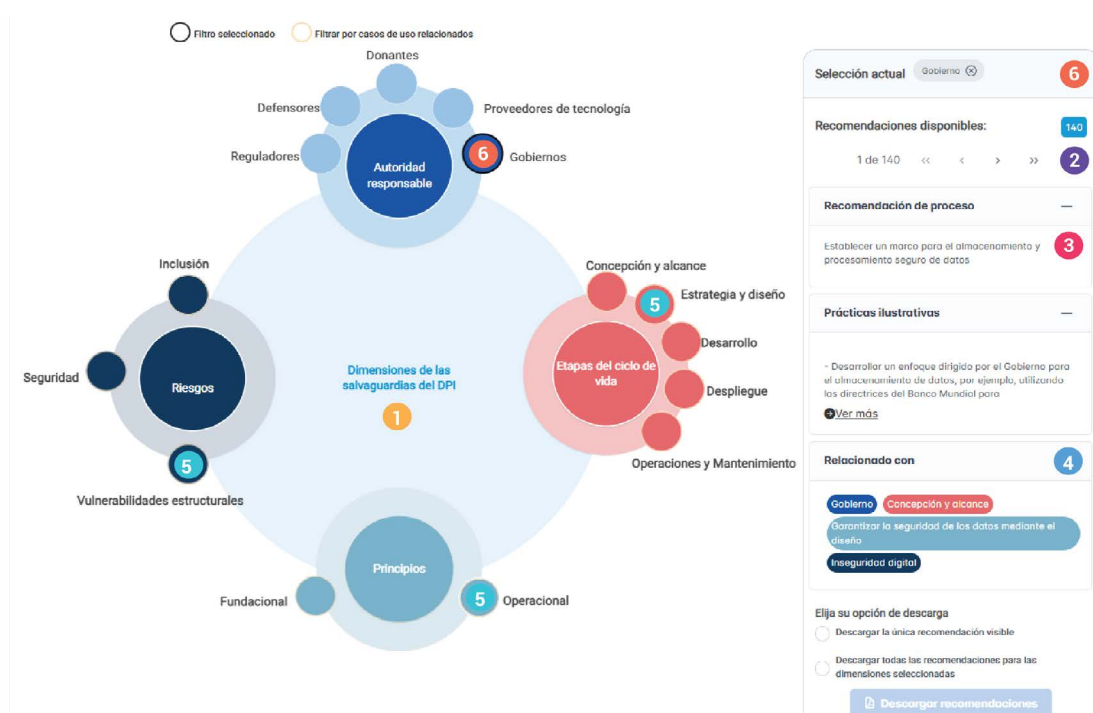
Filtro seleccionado
Filtrar por casos de uso relacionados

Donantes
Defensores
Proveedores de tecnología
Reguladores
Autoridad responsable
6
Gobiernos

Inclusión
Seguridad
Riesgos
5
Vulnerabilidades estructurales

Dimensiones de las salvaguardias del DPI
1

Concepción y alcance
5
Estrategia y diseño
Etapas del ciclo de vida
Desarrollo
Despliegue
Operaciones y Mantenimiento

Principios
Fundacional
5
Operacional

Selección actual
Gobierno
6

Recomendaciones disponibles:
140
1 de 140
2

Recomendación de proceso
Establecer un marco para el almacenamiento y procesamiento seguro de datos
3

Prácticas ilustrativas
- Desarrollar un enfoque dirigido por el Gobierno para el almacenamiento de datos, por ejemplo, utilizando las directrices del Banco Mundial para
Ver más

Relacionado con
4
Gobierno
Concepción y alcance
Garantizar la seguridad de los datos mediante el diseño
Inseguridad digital

Elija su opción de descarga
Descargar la única recomendación visible
Descargar todas las recomendaciones para las dimensiones seleccionadas
Descargar recomendaciones